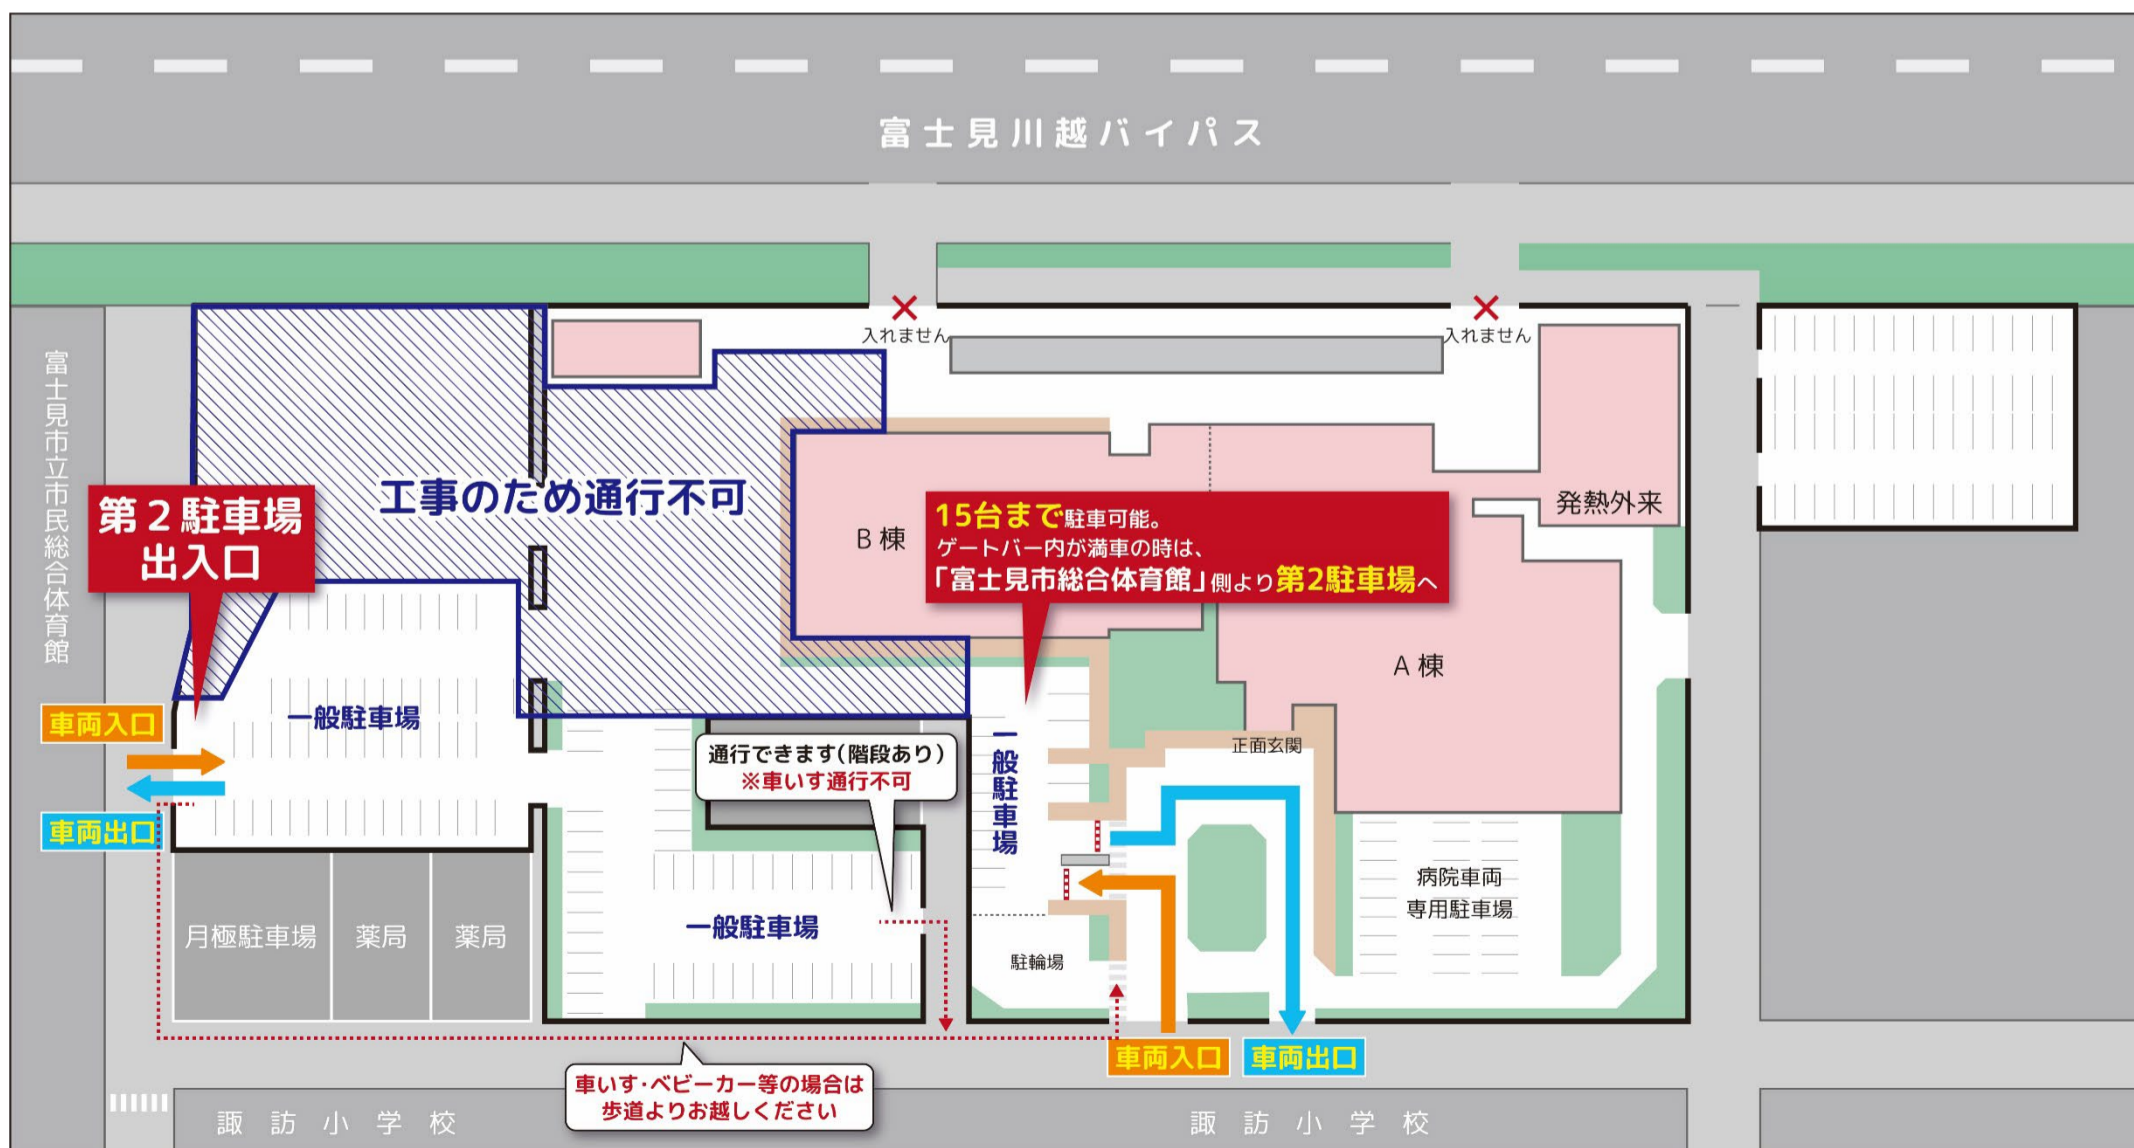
富士見川越バイパス

入れません

入れません

富士見市立市民総合体育館

第２駐車場
出入口

工事のため通行不可

B 棟

15台まで駐車可能。
ゲートバー内が満車の時は、
「富士見市総合体育館」側より第2駐車場へ

発熱外来

A 棟

車両入口

一般駐車場

車両出口

通行できます(階段あり)
※車いす通行不可

一般駐車場

正面玄関

病院車両
専用駐車場

月極駐車場

薬局

薬局

一般駐車場

駐輪場

車両入口

車両出口

車いす・ベビーカー等の場合は
歩道よりお越しください

諏訪小学校

諏訪小学校